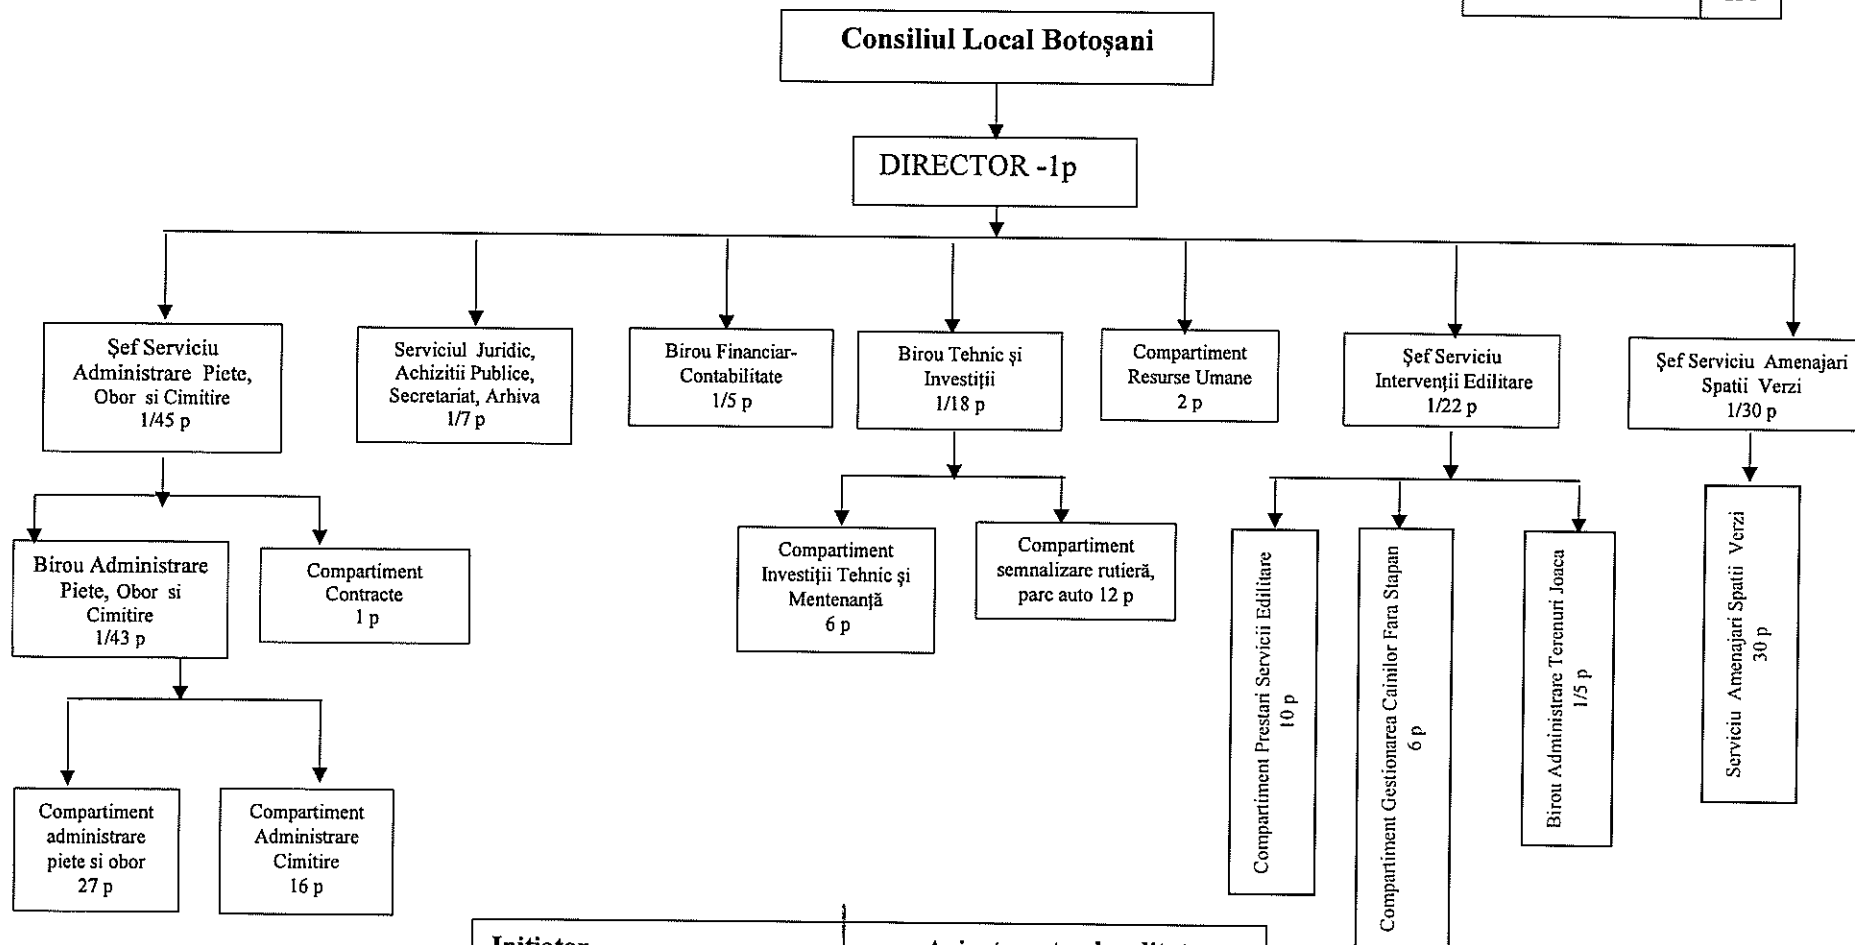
Consiliul Local Botoșani

DIRECTOR -1p

Şef Serviciu Administrare Piete, Obor si Cimitire 1/45 p

Serviciul Juridic, Achizitii Publice, Secretariat, Arhiva 1/7 p

Birou Financiar-Contabilitate 1/5 p

Birou Tehnic şi Investiţii 1/18 p

Compartiment Resurse Umane 2 p

Şef Serviciu Intervenţii Edilitare 1/22 p

Şef Serviciu Amenajari Spatii Verzi 1/30 p

Birou Administrare Piete, Obor si Cimitire 1/43 p

Compartiment Contracte 1 p

Compartiment Investiţii Tehnic şi Mentenanţă 6 p

Compartiment semnalizare rutieră, parc auto 12 p

Compartiment Prestari Servicii Edilitare 10 p

Compartiment Gestionarea Cainilor Fara Stapan 6 p

Birou Administrare Terenuri Joaca 1/5 p

Serviciu Amenajari Spatii Verzi 30 p

Compartiment administrare piete si obor 27 p

Compartiment Administrare Cimitire 16 p

Initiator

Aviz pentru legalitate